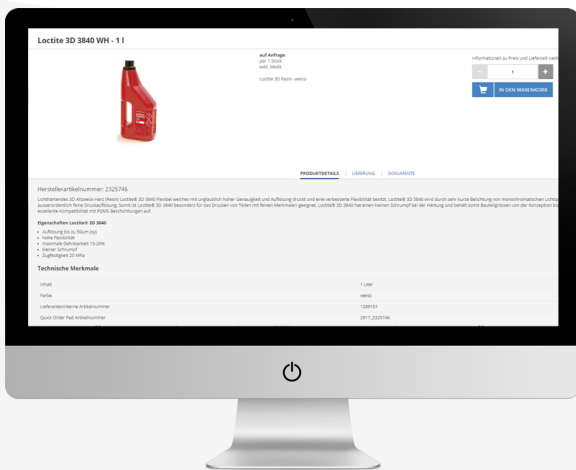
Loctite 3D 3840 WH - 1 l

auf Anfrage
per 1 Stück
exkl. MwSt.

Loctite 3D Resin -weiss-

Informationen zu Preis und Lieferzeit nach

1

IN DEN WARENKORB

PRODUKTDETAILS | LIEFERUNG | DOKUMENTE

Herstellerartikelnummer: 2325746

Lichthärtendes 3D Allzweck-Harz (Resin) Loctite® 3D 3840 Flexibel welches mit ungewöhnlich hoher Genauigkeit und Auflösung druckt und eine verbesserte Flexibilität besitzt. Loctite® 3D 3840 wird durch sehr kurze Belichtung von monochromatischem Licht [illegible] außerordentlich feine Druckauflösung. Somit ist Loctite® 3D 3840 besonders für das Drucken von Teilen mit feinen Merkmalen geeignet. Loctite® 3D 3840 hat einen kleinen Schrumpf bei der Härtung und behält somit Bauteilgrössen von der Konzeption bis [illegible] exzellente Kompatibilität mit FDMS Beschichtungen auf.

Eigenschaften Loctite® 3D 3840
• Auflösung bis zu 50um (xy)
• hohe Flexibilität
• maximale Dehnbarkeit 15-20%
• kleiner Schrumpf
• Zugfestigkeit 25 MPa

Technische Merkmale

| | |
|---|---|
| Inhalt | 1 Liter |
| Farbe | weiß |
| Lieferanteninterne Artikelnummer | 1288161 |
| Quick Order Pad Artikelnummer | 2917_2325746 |